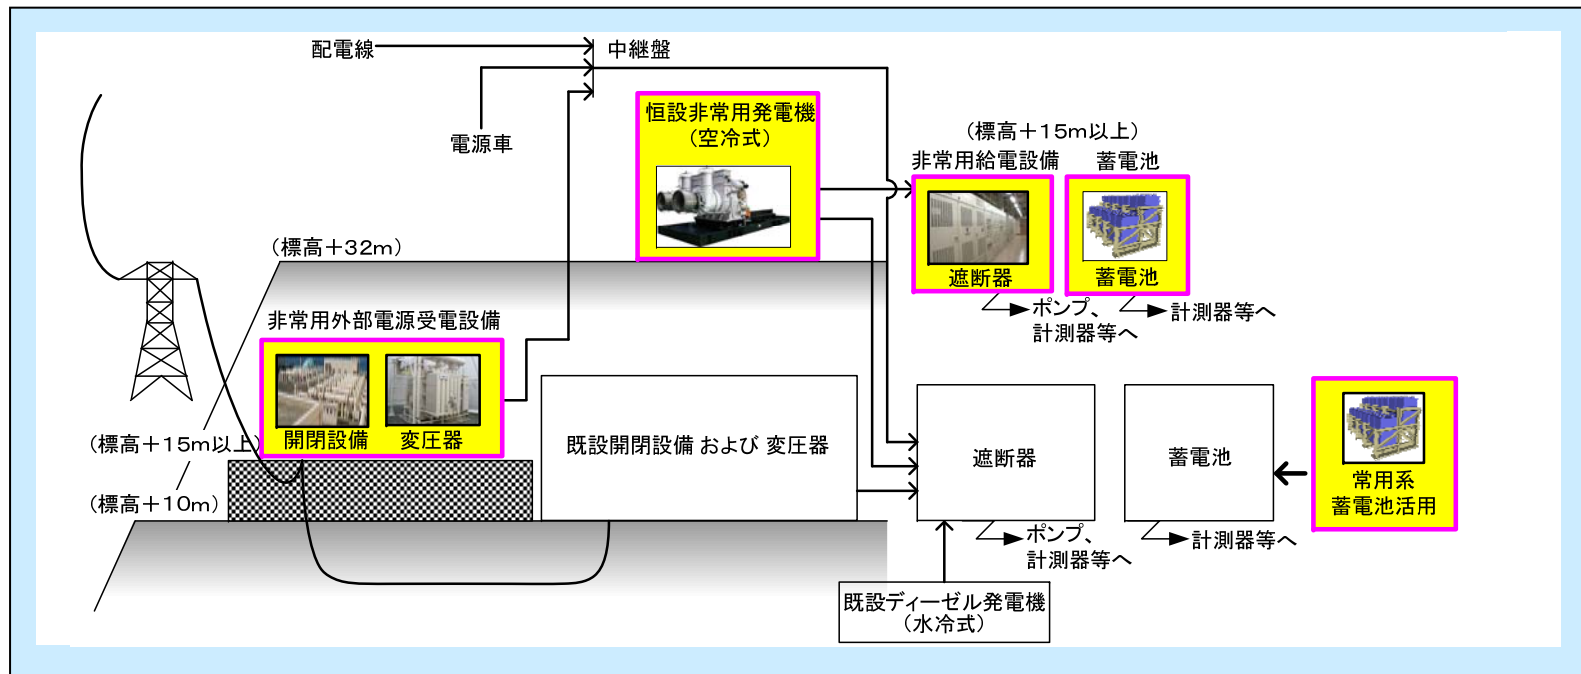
配電線

中継盤

電源車

恒設非常用発電機
（空冷式）

（標高＋15m以上）

非常用給電設備

蓄電池

遮断器

蓄電池

ポンプ、
計測器等へ

計測器等へ

（標高＋32m）

非常用外部電源受電設備

開閉設備

変圧器

既設開閉設備 および 変圧器

（標高＋15m以上）

（標高＋10m）

遮断器

蓄電池

常用系
蓄電池活用

ポンプ、
計測器等へ

計測器等へ

既設ディーゼル発電機
（水冷式）